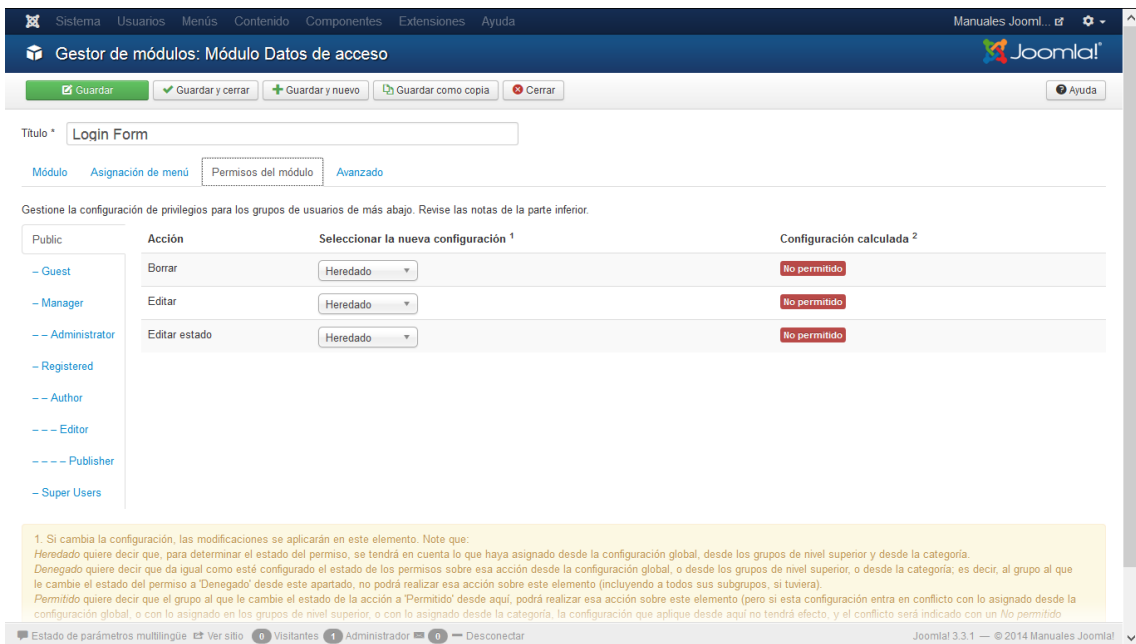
Sistema Usuarios Menús Contenido Componentes Extensiones Ayuda
Manuales Jooml...

Gestor de módulos: Módulo Datos de acceso
Joomla!

Guardar
Guardar y cerrar
Guardar y nuevo
Guardar como copia
Cerrar
Ayuda

Título * Login Form

Módulo Asignación de menú Permisos del módulo Avanzado

Gestione la configuración de privilegios para los grupos de usuarios de más abajo. Revise las notas de la parte inferior.

Public
– Guest
– Manager
– – Administrator
– Registered
– – Author
– – – Editor
– – – – Publisher
– Super Users

| Acción | Seleccionar la nueva configuración $^1$ | Configuración calculada $^2$ |
|---|---|---|
| Borrar | Heredado | No permitido |
| Editar | Heredado | No permitido |
| Editar estado | Heredado | No permitido |

1. Si cambia la configuración, las modificaciones se aplicarán en este elemento. Note que:
Heredado quiere decir que, para determinar el estado del permiso, se tendrá en cuenta lo que haya asignado desde la configuración global, desde los grupos de nivel superior y desde la categoría.
Denegado quiere decir que da igual como esté configurado el estado de los permisos sobre esa acción desde la configuración global, o desde los grupos de nivel superior, o desde la categoría; es decir, al grupo al que le cambie el estado del permiso a 'Denegado' desde este apartado, no podrá realizar esa acción sobre este elemento (incluyendo a todos sus subgrupos, si tuviera).
Permitido quiere decir que el grupo al que le cambie el estado de la acción a 'Permitido' desde aquí, podrá realizar esa acción sobre este elemento (pero si esta configuración entra en conflicto con lo asignado desde la configuración global, o con lo asignado en los grupos de nivel superior, o con lo asignado desde la categoría, la configuración que aplique desde aquí no tendrá efecto, y el conflicto será indicado con un No permitido

Estado de parámetros multilingüe Ver sitio 0 Visitantes 1 Administrador 0 — Desconectar
Joomla! 3.3.1 — © 2014 Manuales Joomla!